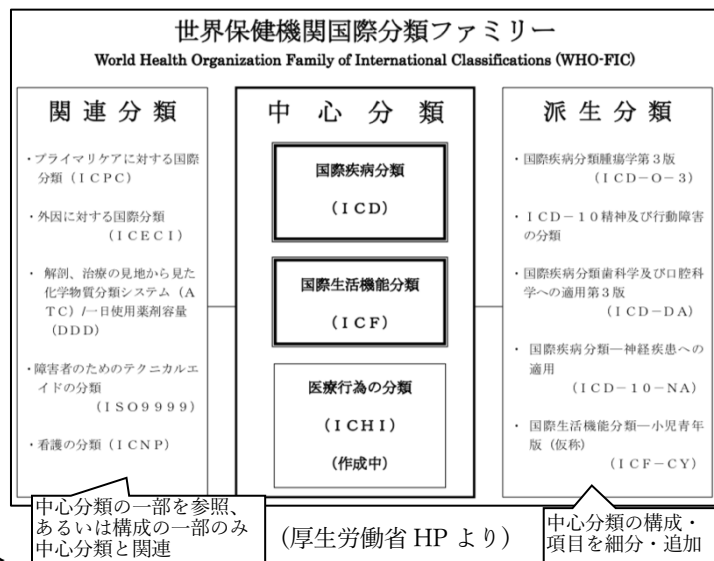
世界保健機関国際分類ファミリー
World Health Organization Family of International Classifications (WHO-FIC)

関連分類

・プライマリケアに対する国際分類（ＩＣＰＣ）

・外因に対する国際分類（ＩＣＥＣＩ）

・解剖、治療の見地から見た化学物質分類システム（ＡＴＣ）／一日使用薬剤容量（ＤＤＤ）

・障害者のためのテクニカルエイドの分類（ＩＳＯ９９９９）

・看護の分類（ＩＣＮＰ）

中心分類

国際疾病分類

（ＩＣＤ）

国際生活機能分類

（ＩＣＦ）

医療行為の分類

（ＩＣＨＩ）

（作成中）

派生分類

・国際疾病分類腫瘍学第３版（ＩＣＤ－Ｏ－３）

・ＩＣＤ－１０精神及び行動障害の分類

・国際疾病分類歯科学及び口腔科学への適用第３版（ＩＣＤ－ＤＡ）

・国際疾病分類一神経疾患への適用（ＩＣＤ－１０－ＮＡ）

・国際生活機能分類一小児青年版（仮称）（ＩＣＦ－ＣＹ）

中心分類の一部を参照、あるいは構成の一部のみ中心分類と関連

(厚生労働省 HP より)

中心分類の構成・項目を細分・追加